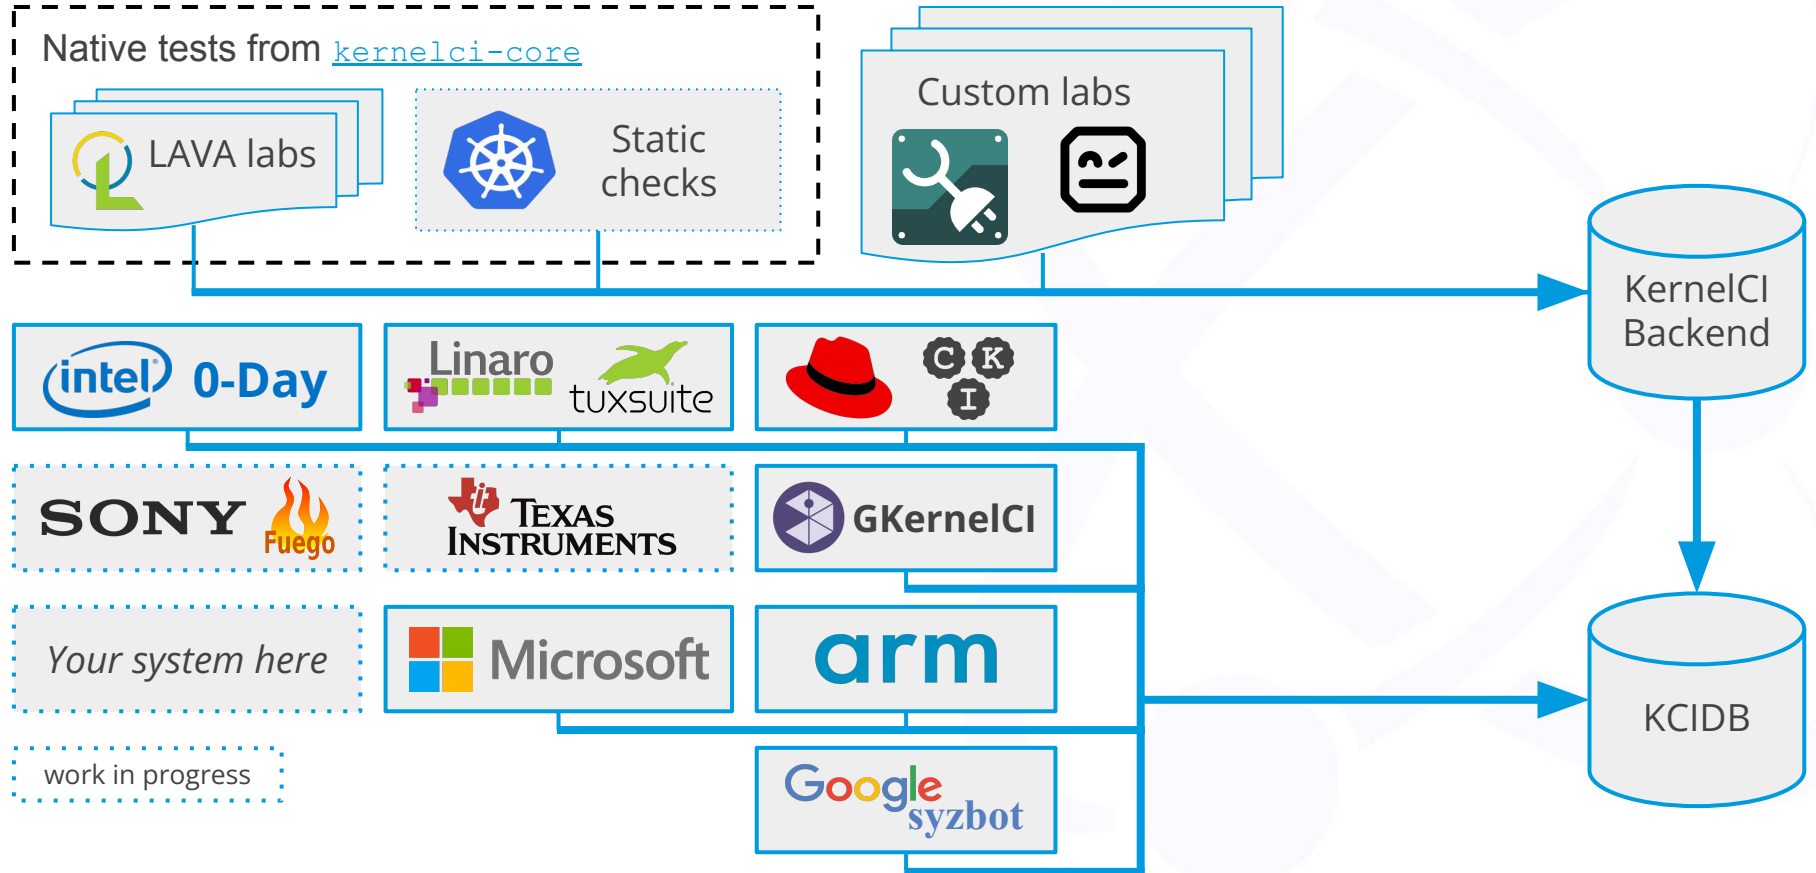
Native tests from kernelci-core

LAVA labs

Static checks

Custom labs

KernelCI Backend

intel 0-Day

Linaro tuxsuite

C K I

SONY Fuego

TEXAS INSTRUMENTS

GKernelCI

KCIDB

Your system here

Microsoft

arm

work in progress

Google syzbot